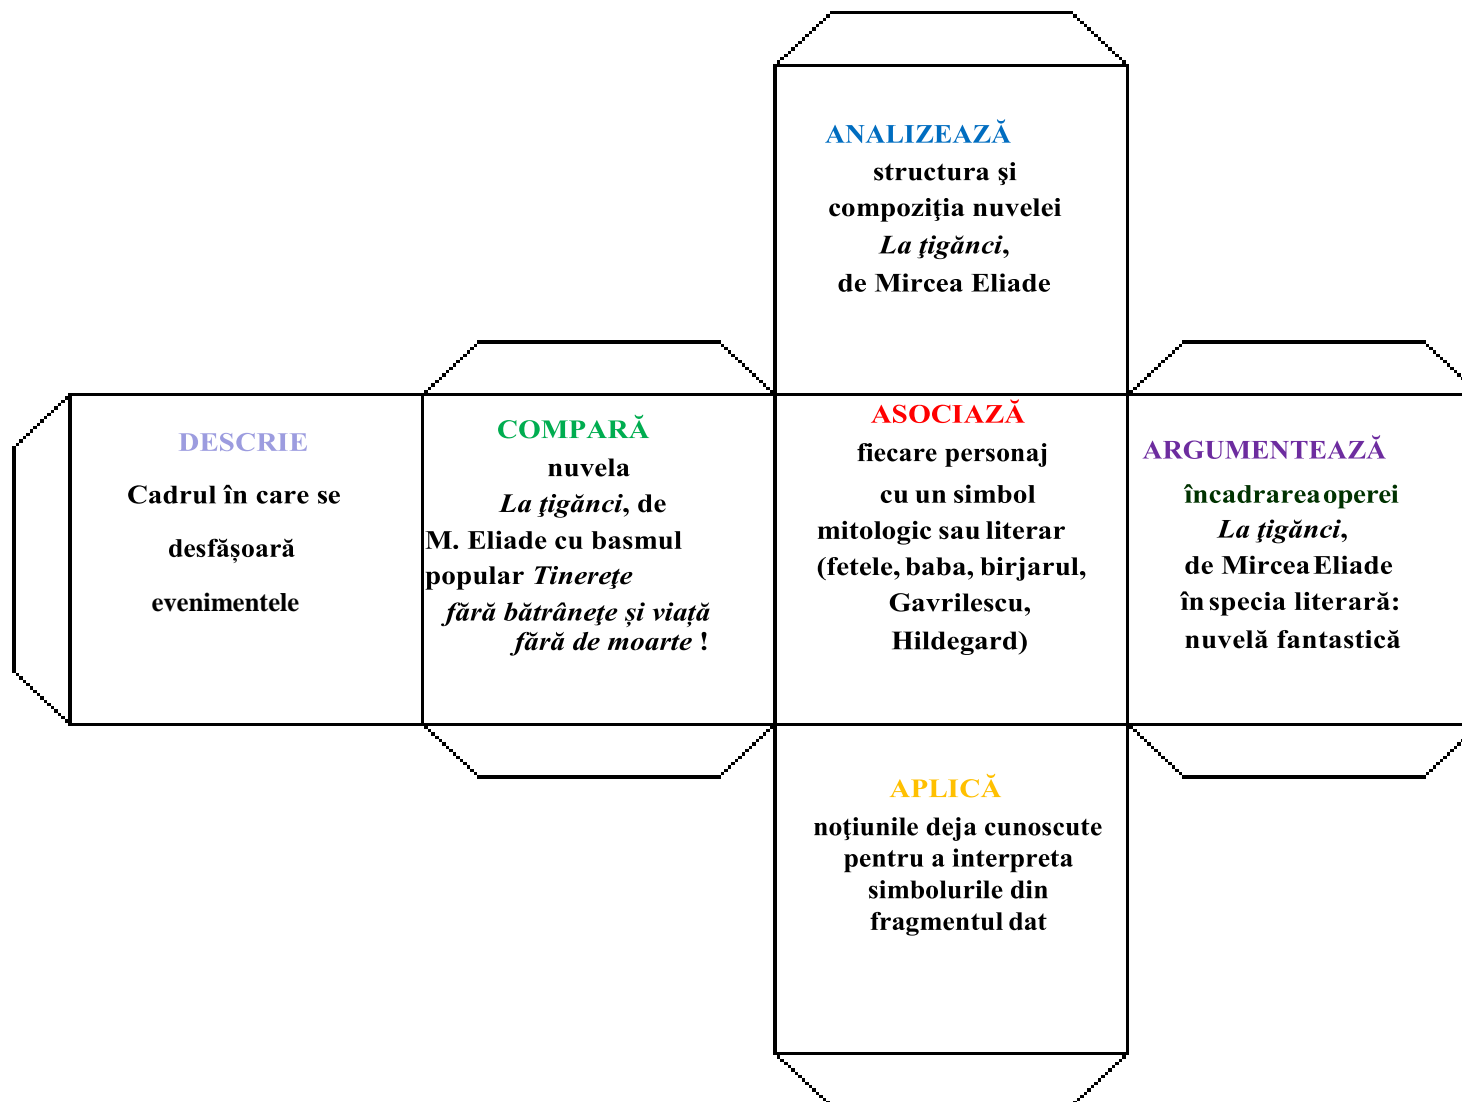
ANALIZEAZĂ

structura şi compoziţia nuvelei *La ţigănci*, de Mircea Eliade

DESCRIE

Cadrul în care se desfășoară evenimentele

COMPARĂ

nuvela *La ţigănci*, de M. Eliade cu basmul popular *Tinereţe fără bătrâneţe și viață fără de moarte* !

ASOCIAZĂ

fiecare personaj cu un simbol mitologic sau literar (fetele, baba, birjarul, Gavrilescu, Hildegard)

ARGUMENTEAZĂ

încadrarea operei *La ţigănci*, de Mircea Eliade în specia literară: nuvelă fantastică

APLICĂ

noţiunile deja cunoscute pentru a interpreta simbolurile din fragmentul dat